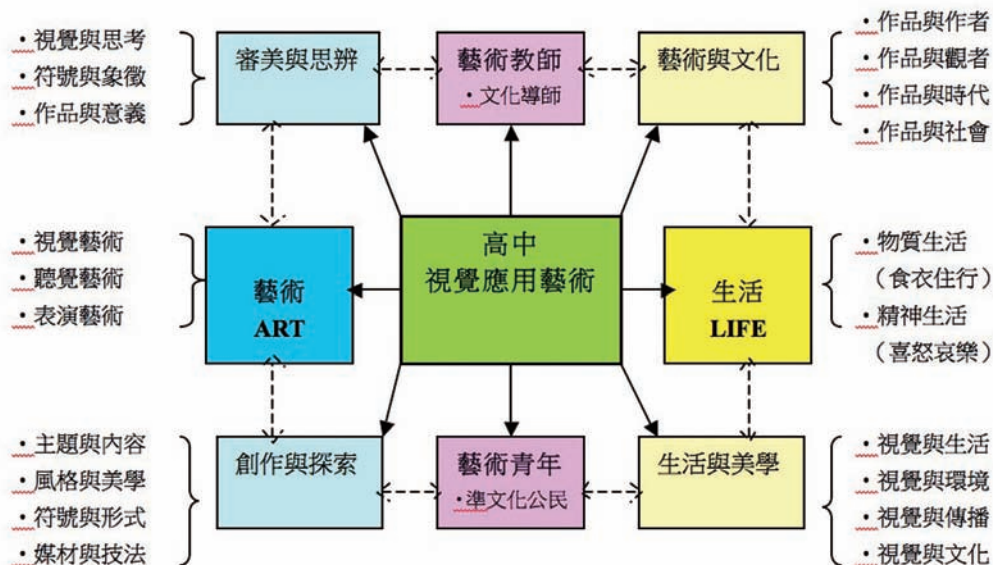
・視覺與思考
・符號與象徵
・作品與意義

審美與思辨

藝術教師
・文化導師

藝術與文化

・作品與作者
・作品與觀者
・作品與時代
・作品與社會

・視覺藝術
・聽覺藝術
・表演藝術

藝術
ART

高中
視覺應用藝術

生活
LIFE

・物質生活
（食衣住行）
・精神生活
（喜怒哀樂）

・主題與內容
・風格與美學
・符號與形式
・媒材與技法

創作與探索

藝術青年
・準文化公民

生活與美學

・視覺與生活
・視覺與環境
・視覺與傳播
・視覺與文化